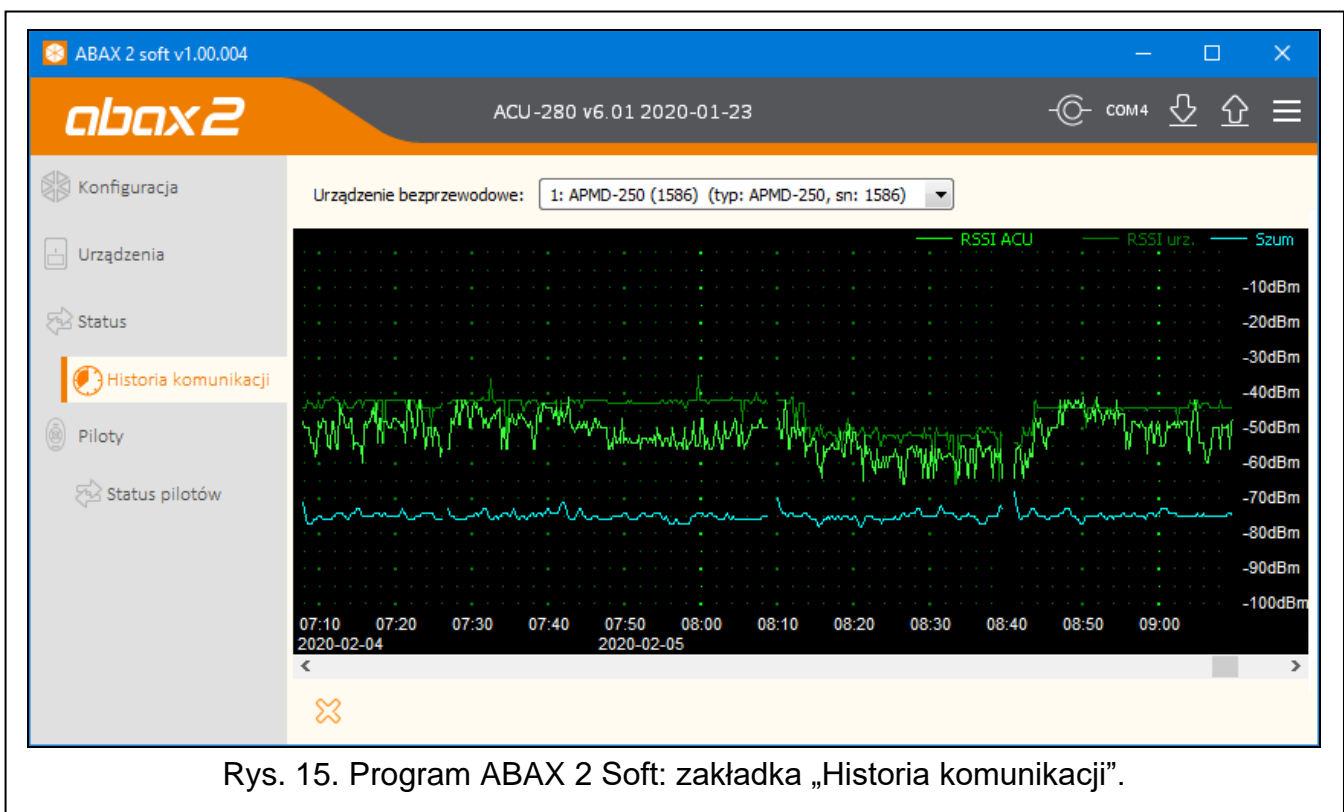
ABAX 2 soft v1.00.004

abax2

ACU-280 v6.01 2020-01-23

COM4

Konfiguracja

Urządzenia

Status

Historia komunikacji

Piloty

Status pilotów

Urządzenie bezprzewodowe: 1: APMD-250 (1586) (typ: APMD-250, sn: 1586)

RSSI ACU RSSI urz. Szum

-10dBm
-20dBm
-30dBm
-40dBm
-50dBm
-60dBm
-70dBm
-80dBm
-90dBm
-100dBm

07:10 07:20 07:30 07:40 07:50 08:00 08:10 08:20 08:30 08:40 08:50 09:00
2020-02-04 2020-02-05

Rys. 15. Program ABAX 2 Soft: zakładka „Historia komunikacji”.